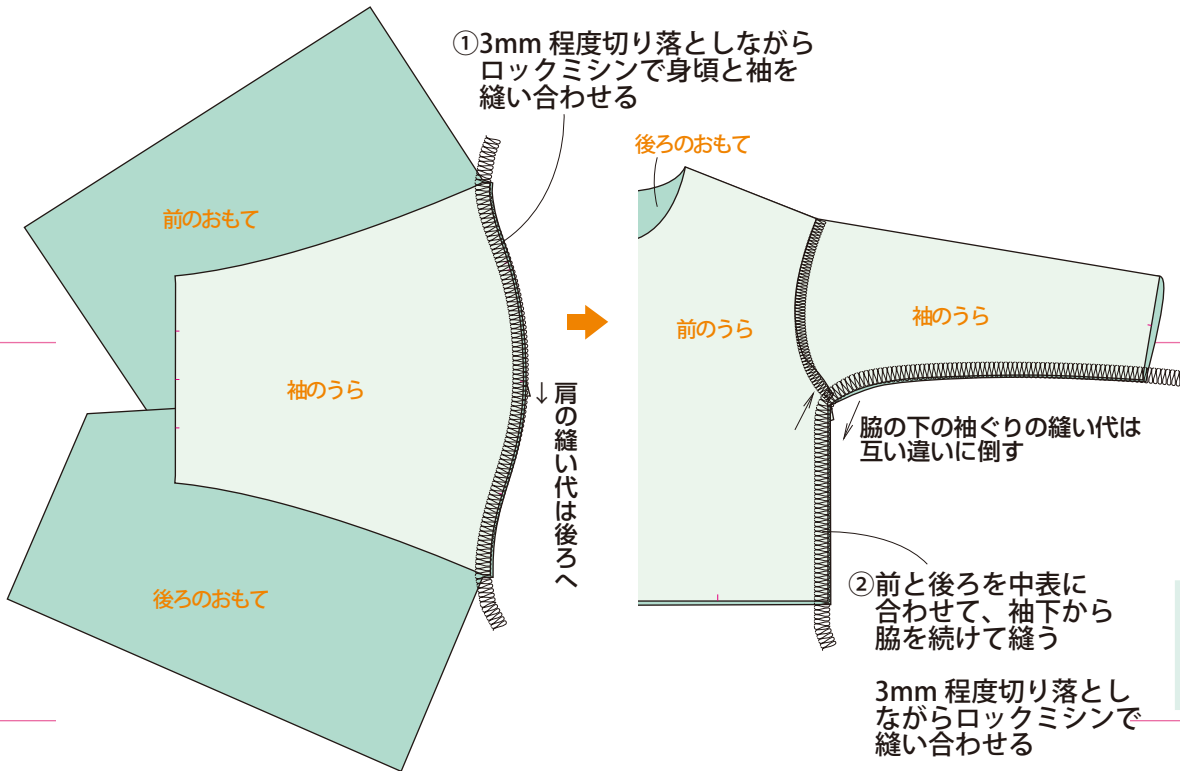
①3mm 程度切り落としながらロックミシンで身頃と袖を縫い合わせる

前のおもて

袖のうら

後ろのおもて

↓肩の縫い代は後ろへ

後ろのおもて

前のうら

袖のうら

脇の下の袖ぐりの縫い代は互い違いに倒す

②前と後ろを中表に合わせて、袖下から脇を続けて縫う

3mm 程度切り落としながらロックミシンで縫い合わせる